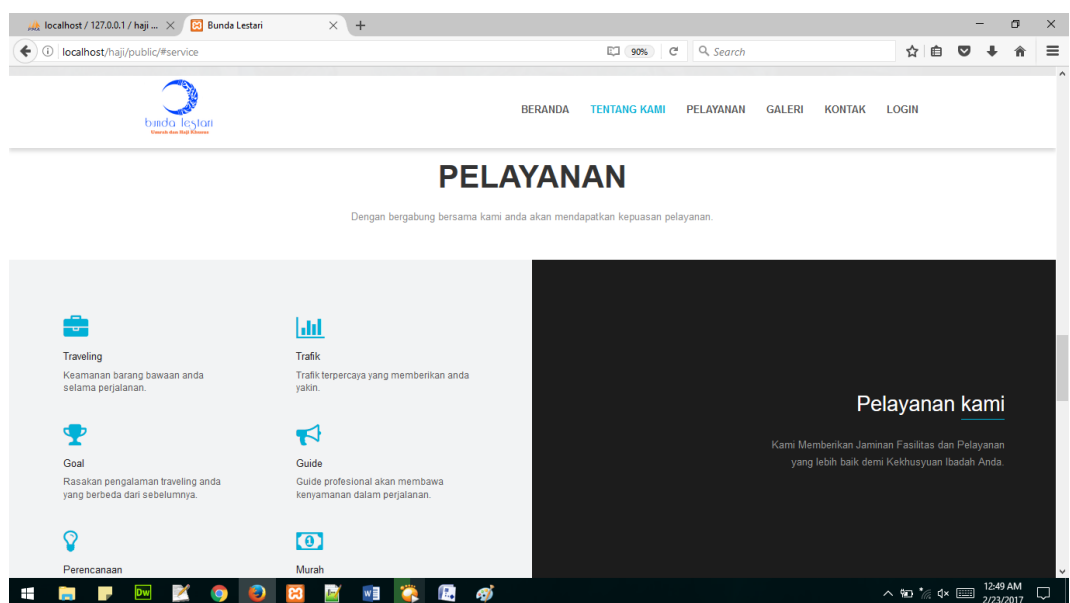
localhost / 127.0.0.1 / haji ... ×
Bunda Lestari ×
+
localhost/haji/public/#service
90%
Search

bunda lestari
Umroh dan Haji Khusus

BERANDA TENTANG KAMI PELAYANAN GALERI KONTAK LOGIN

PELAYANAN

Dengan bergabung bersama kami anda akan mendapatkan kepuasan pelayanan.

Traveling
Keamanan barang bawaan anda selama perjalanan.

Trafik
Trafik terpercaya yang memberikan anda yakin.

Goal
Rasakan pengalaman traveling anda yang berbeda dari sebelumnya.

Guide
Guide profesional akan membawa kenyamanan dalam perjalanan.

Perencanaan

Murah

Pelayanan kami

Kami Memberikan Jaminan Fasilitas dan Pelayanan yang lebih baik demi Kekhusyuan Ibadah Anda.

12:49 AM
2/23/2017